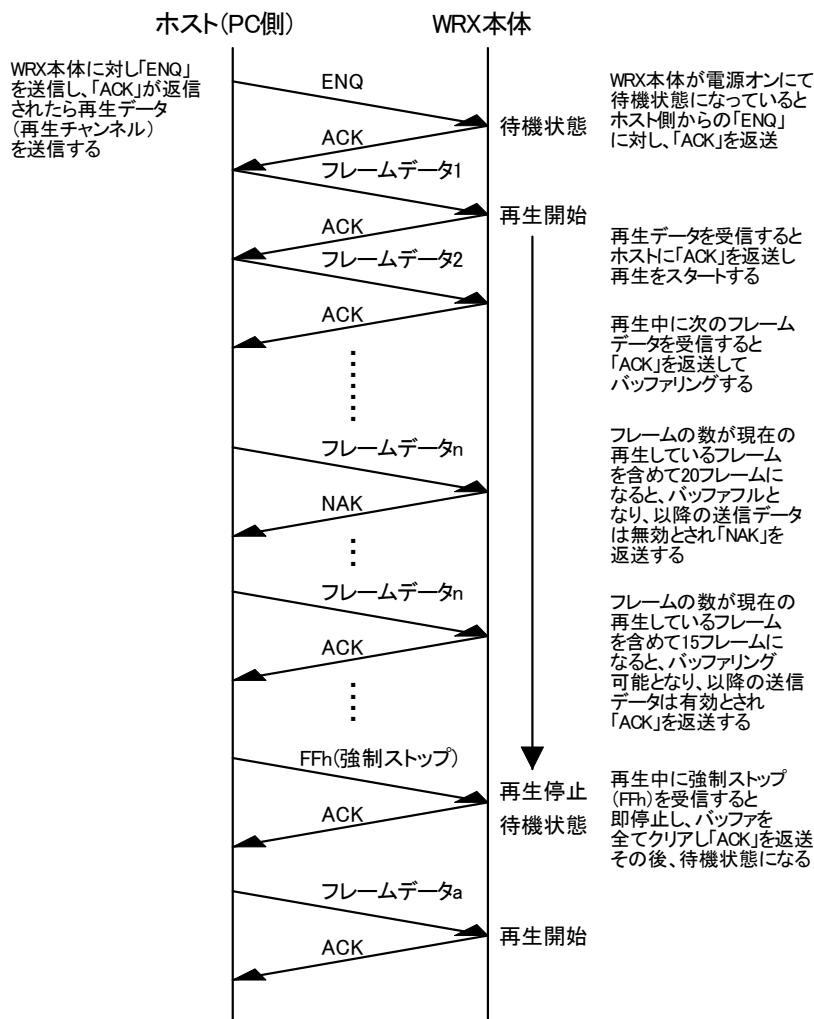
ホスト(PC側)

WRX本体

WRX本体に対し「ENQ」を送信し、「ACK」が返信されたら再生データ(再生チャンネル)を送信する

ENQ

待機状態

WRX本体が電源オンにて待機状態になっているとホスト側からの「ENQ」に対し、「ACK」を返送

ACK

フレームデータ1

ACK

再生開始

再生データを受信するとホストに「ACK」を返送し再生をスタートする

フレームデータ2

ACK

再生中に次のフレームデータを受信すると「ACK」を返送してバッファリングする

フレームデータn

フレームの数が現在の再生しているフレームを含めて20フレームになると、バッファフルとなり、以降の送信データは無効とされ「NAK」を返送する

NAK

フレームデータn

フレームの数が現在の再生しているフレームを含めて15フレームになると、バッファリング可能となり、以降の送信データは有効とされ「ACK」を返送する

ACK

FFh(強制ストップ)

再生停止

再生中に強制ストップ(FFh)を受信すると即停止し、バッファを全てクリアし「ACK」を返送その後、待機状態になる

ACK

待機状態

フレームデータa

再生開始

ACK